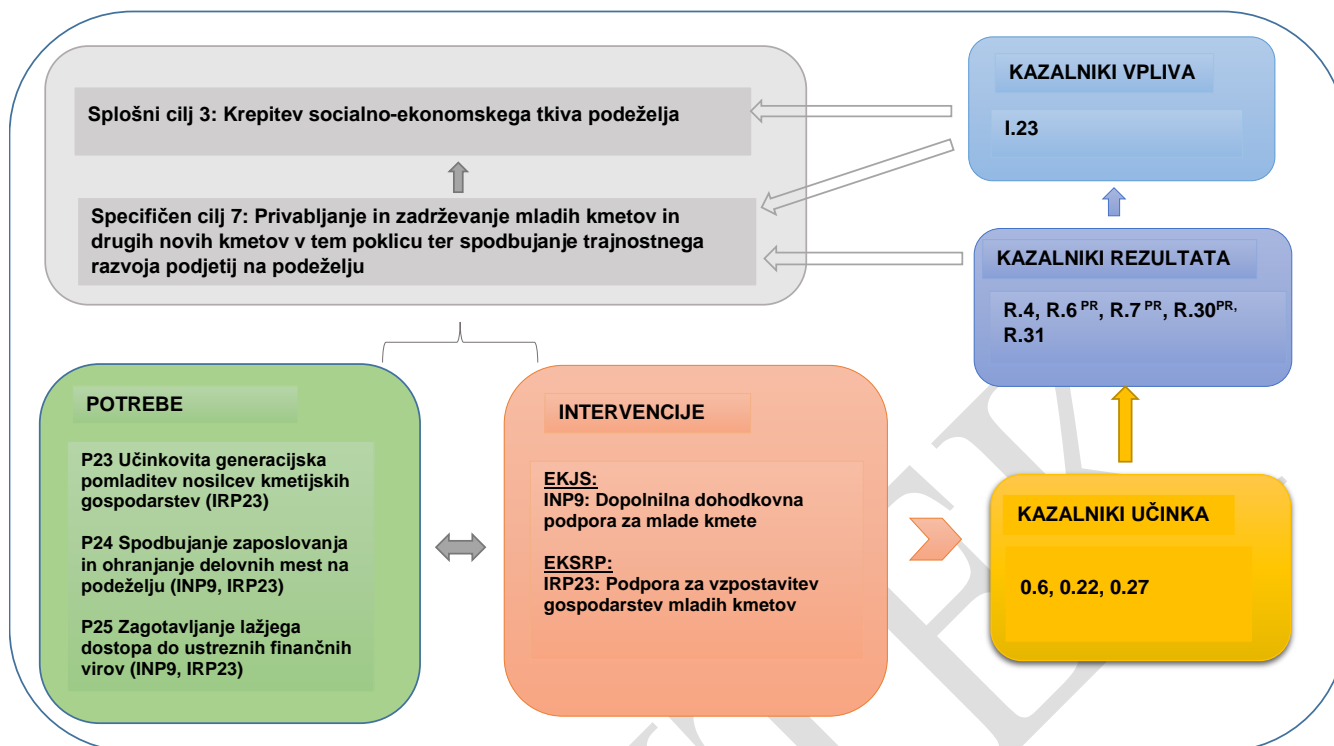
Splošni cilj 3: Krepitev socialno-ekonomskega tkiva podeželja

Specifičen cilj 7: Privabljanje in zadrževanje mladih kmetov in drugih novih kmetov v tem poklicu ter spodbujanje trajnostnega razvoja podjetij na podeželju

KAZALNIKI VPLIVA

I.23

KAZALNIKI REZULTATA

R.4, R.6 $^{PR}$, R.7 $^{PR}$, R.30$^{PR,}$ R.31

POTREBE

P23 Učinkovita generacijska pomladitev nosilcev kmetijskih gospodarstev (IRP23)

P24 Spodbujanje zaposlovanja in ohranjanje delovnih mest na podeželju (INP9, IRP23)

P25 Zagotavljanje lažjega dostopa do ustreznih finančnih virov (INP9, IRP23)

INTERVENCIJE

EKJS:
INP9: Dopolnilna dohodkovna podpora za mlade kmete

EKSRP:
IRP23: Podpora za vzpostavitev gospodarstev mladih kmetov

KAZALNIKI UČINKA

0.6, 0.22, 0.27